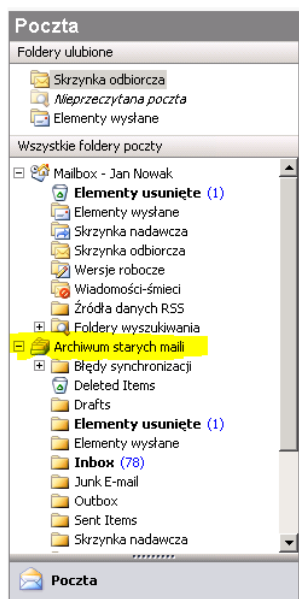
Poczta

Foldery ulubione

Skrzynka odbiorcza
Nieprzeczytana poczta
Elementy wysłane

Wszystkie foldery poczty

Mailbox - Jan Nowak
Elementy usunięte (1)
Elementy wysłane
Skrzynka nadawcza
Skrzynka odbiorcza
Wersje robocze
Wiadomości-śmieci
Źródła danych RSS
Foldery wyszukiwania
Archiwum starych maili
Błędy synchronizacji
Deleted Items
Drafts
Elementy usunięte (1)
Elementy wysłane
Inbox (78)
Junk E-mail
Outbox
Sent Items
Skrzynka nadawcza

Poczta